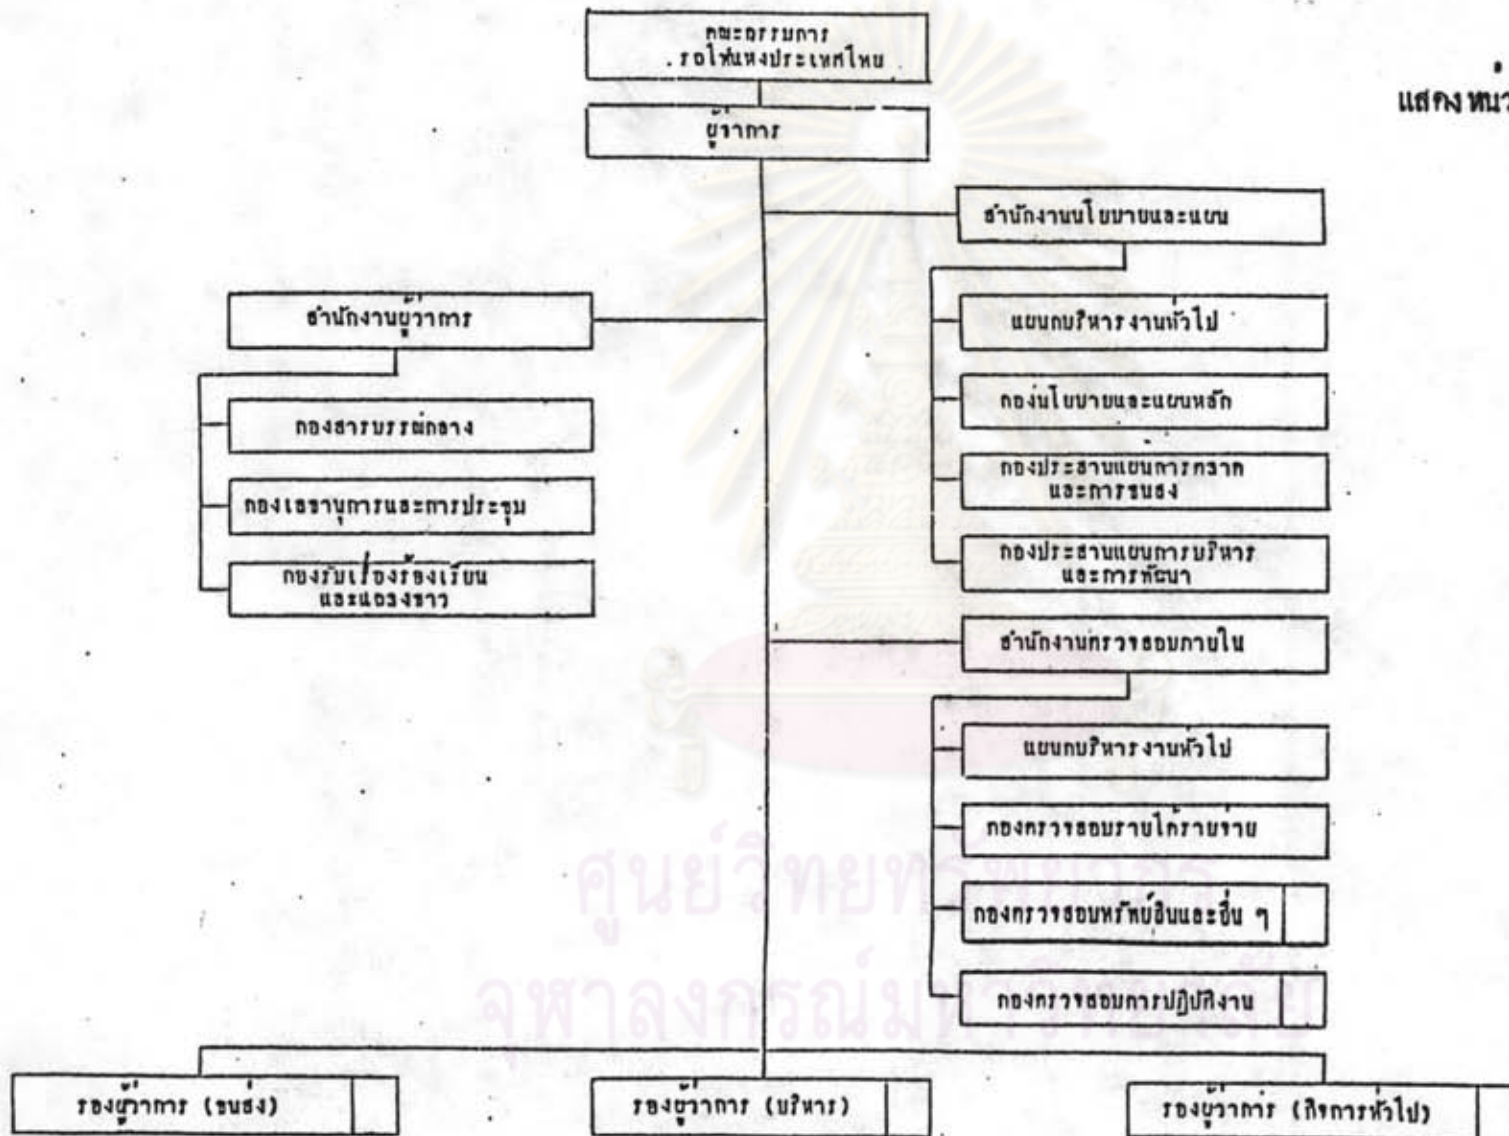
คณะกรรมการ
รถไฟแห่งประเทศไทย

ผู้ว่าการ

แสดงหน่

สำนักงานนโยบายและแผน

สำนักงานผู้ว่าการ

แผนกบริหารงานทั่วไป

กองนโยบายและแผนหลัก

กองสารบรรณกลาง

กองประสานแผนการตลาดและการขนส่ง

กองเลขานุการและการประชุม

กองประสานแผนการบริหารและการพัฒนา

กองรับเรื่องร้องเรียนและแถลงข่าว

สำนักงานตรวจสอบภายใน

แผนกบริหารงานทั่วไป

กองตรวจสอบรายได้รายจ่าย

ศูนย์วิทยทรัพยากร

กองตรวจสอบทรัพย์สินและอื่น ๆ

จุฬาลงกรณ์มหาวิทยาลัย

กองตรวจสอบการปฏิบัติงาน

รองผู้ว่าการ (ขนส่ง)

รองผู้ว่าการ (บริหาร)

รองผู้ว่าการ (กิจการทั่วไป)